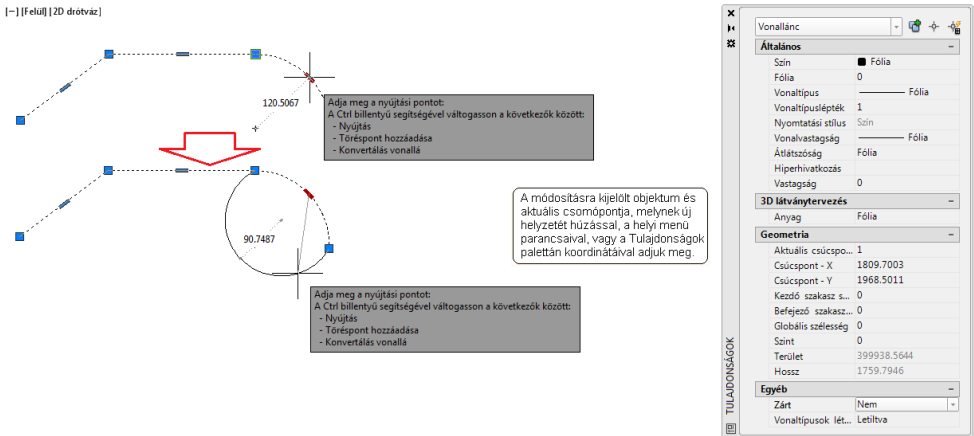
[−] [Felül] [2D drótváz]

120.5067

Adja meg a nyújtási pontot:
A Ctrl billentyű segítségével váltogasson a következők között:
- Nyújtás
- Töréspont hozzáadása
- Konvertálás vonallá

90.7487

Adja meg a nyújtási pontot:
A Ctrl billentyű segítségével váltogasson a következők között:
- Nyújtás
- Töréspont hozzáadása
- Konvertálás vonallá

A módosításra kijelölt objektum és aktuális csomópontja, melynek új helyzetét húzással, a helyi menü parancsaival, vagy a Tulajdonságok palettán koordinátáival adjuk meg.

Vonallánc

| Általános | |
|---|---|
| Szín | Fólia |
| Fólia | 0 |
| Vonaltípus | Fólia |
| Vonaltípusléptékek | 1 |
| Nyomtatási stílus | Szín |
| Vonalvastagság | Fólia |
| Átlátszóság | Fólia |
| Hiperhivatkozás | |
| Vastagság | 0 |
| **3D látványtervezés** | |
| Anyag | Fólia |
| **Geometria** | |
| Aktuális csúcspo... | 1 |
| Csúcspont - X | 1809.7003 |
| Csúcspont - Y | 1968.5011 |
| Kezdő szakasz s... | 0 |
| Befejező szakasz... | 0 |
| Globális szélesség | 0 |
| Szint | 0 |
| Terület | 399938.5644 |
| Hossz | 1759.7946 |
| **Egyéb** | |
| Zárt | Nem |
| Vonaltípusok lét... | Letiltva |

TULAJDONSÁGOK